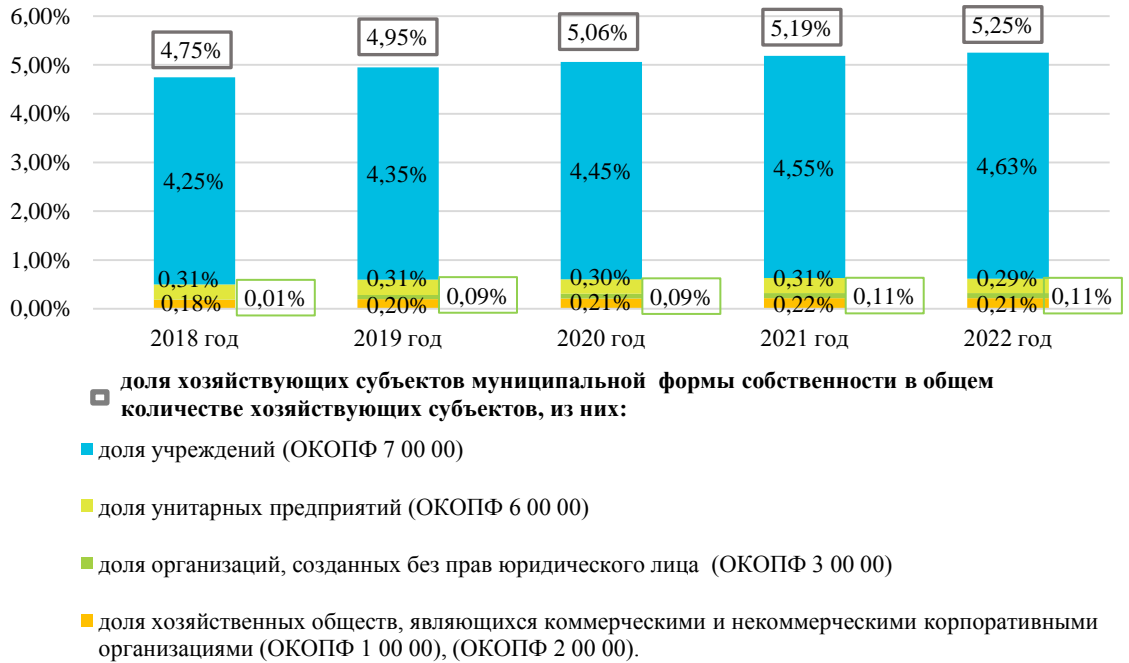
6,00%
5,00%
4,00%
3,00%
2,00%
1,00%
0,00%

4,75%
4,25%
0,31%
0,18%
0,01%
2018 год

4,95%
4,35%
0,31%
0,20%
0,09%
2019 год

5,06%
4,45%
0,30%
0,21%
0,09%
2020 год

5,19%
4,55%
0,31%
0,22%
0,11%
2021 год

5,25%
4,63%
0,29%
0,21%
0,11%
2022 год

**доля хозяйствующих субъектов муниципальной формы собственности в общем количестве хозяйствующих субъектов, из них:**

доля учреждений (ОКОПФ 7 00 00)

доля унитарных предприятий (ОКОПФ 6 00 00)

доля организаций, созданных без прав юридического лица (ОКОПФ 3 00 00)

доля хозяйственных обществ, являющихся коммерческими и некоммерческими корпоративными организациями (ОКОПФ 1 00 00), (ОКОПФ 2 00 00).